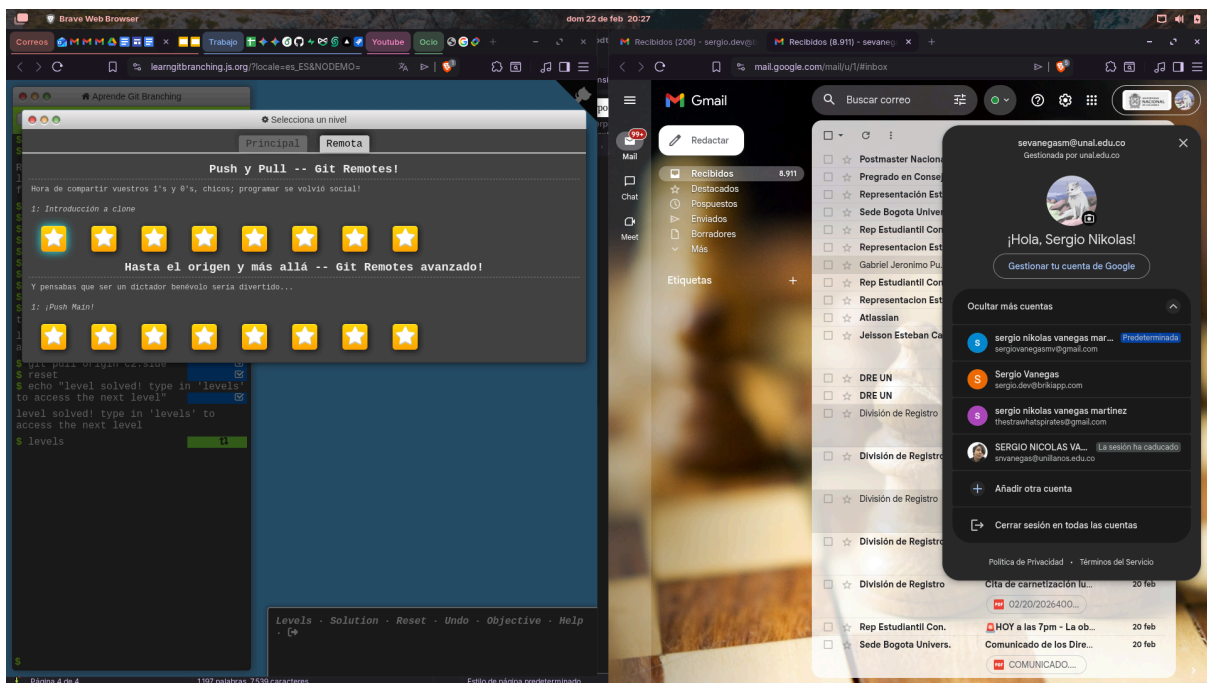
Brave Web Browser
dom 22 de feb 20:27

Correos
Trabajo
Youtube
Ocio

learngitbranching.js.org/?locale=es_ES&NODEMO=

Aprende Git Branching
Selecciona un nivel
Principal
Remota

Push y Pull -- Git Remotes!
Hora de compartir vuestros 1's y 0's, chicos; programar se volvió social!
1: Introducción a clone

Hasta el origen y más allá -- Git Remotes avanzado!
Y pensabas que ser un dictador benévolo sería divertido...
1: ¡Push Main!

$ git pull origin c2:side
$ reset
$ echo "level solved! type in 'levels' to access the next level"
level solved! type in 'levels' to access the next level
$ levels
$

Levels · Solution · Reset · Undo · Objective · Help · [→

Página 4 de 4
1197 palabras, 7539 caracteres
Estilo de página predeterminado

M Recibidos (206) - sergio.dev@
M Recibidos (8.911) - sevaneg

mail.google.com/mail/u/1/#inbox

Gmail
Buscar correo
Mail
Chat
Meet
99+
Redactar
Recibidos 8.911
Destacados
Pospuestos
Enviados
Borradores
Más
Etiquetas

Postmaster Naciona
Pregrado en Consej
Representación Est
Sede Bogota Univer
Rep Estudiantil Con
Representacion Est
Gabriel Jeronimo Pu
Rep Estudiantil Con
Representacion Est
Atlassian
Jeisson Esteban Ca
DRE UN
DRE UN
División de Registro
División de Registro
División de Registro
División de Registro
División de Registro Cita de carnetización lu... 20 feb
02/20/2026400...
Rep Estudiantil Con. HOY a las 7pm - La ob... 20 feb
Sede Bogota Univers. Comunicado de los Dire... 20 feb
COMUNICADO...

sevanegasm@unal.edu.co
Gestionada por unal.edu.co
¡Hola, Sergio Nikolas!
Gestionar tu cuenta de Google
Ocultar más cuentas
sergio nikolas vanegas mar... Predeterminada
sergiovanegasmv@gmail.com
Sergio Vanegas
sergio.dev@brikiapp.com
sergio nikolas vanegas martinez
thestrawhatspirates@gmail.com
SERGIO NICOLAS VA... La sesión ha caducado
snvanegas@unillanos.edu.co
Añadir otra cuenta
Cerrar sesión en todas las cuentas
Política de Privacidad • Términos del Servicio